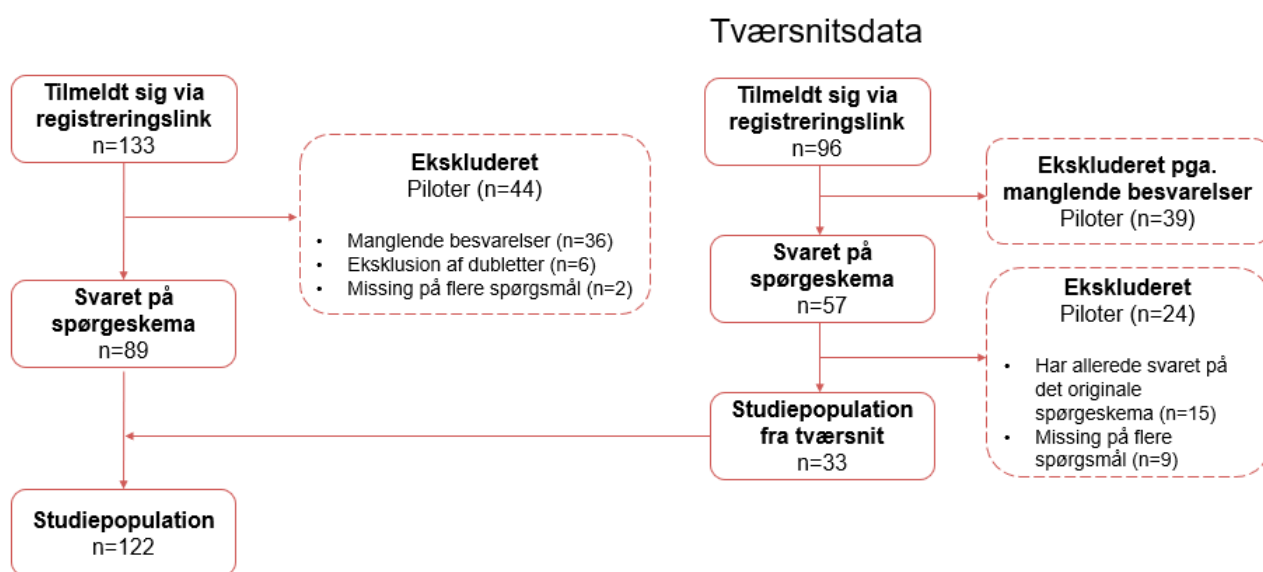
Tværsnitsdata

**Tilmeldt sig via registreringslink**
n=133

**Ekskluderet**
Piloter (n=44)

- Manglende besvarelser (n=36)
- Eksklusion af dubletter (n=6)
- Missing på flere spørgsmål (n=2)

**Svaret på spørgeskema**
n=89

**Studiepopulation**
n=122

**Tilmeldt sig via registreringslink**
n=96

**Ekskluderet pga. manglende besvarelser**
Piloter (n=39)

**Svaret på spørgeskema**
n=57

**Ekskluderet**
Piloter (n=24)

- Har allerede svaret på det originale spørgeskema (n=15)
- Missing på flere spørgsmål (n=9)

**Studiepopulation fra tværsnit**
n=33